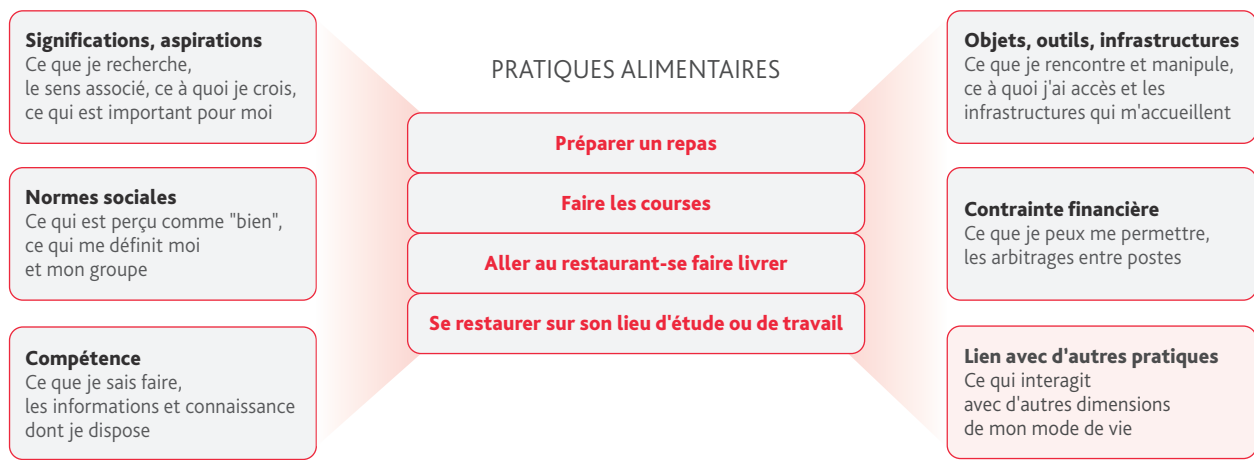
Significations, aspirations
Ce que je recherche, le sens associé, ce à quoi je crois, ce qui est important pour moi

Normes sociales
Ce qui est perçu comme "bien", ce qui me définit moi et mon groupe

Compétence
Ce que je sais faire, les informations et connaissance dont je dispose

PRATIQUES ALIMENTAIRES

Préparer un repas

Faire les courses

Aller au restaurant-se faire livrer

Se restaurer sur son lieu d'étude ou de travail

Objets, outils, infrastructures
Ce que je rencontre et manipule, ce à quoi j'ai accès et les infrastructures qui m'accueillent

Contrainte financière
Ce que je peux me permettre, les arbitrages entre postes

Lien avec d'autres pratiques
Ce qui interagit avec d'autres dimensions de mon mode de vie